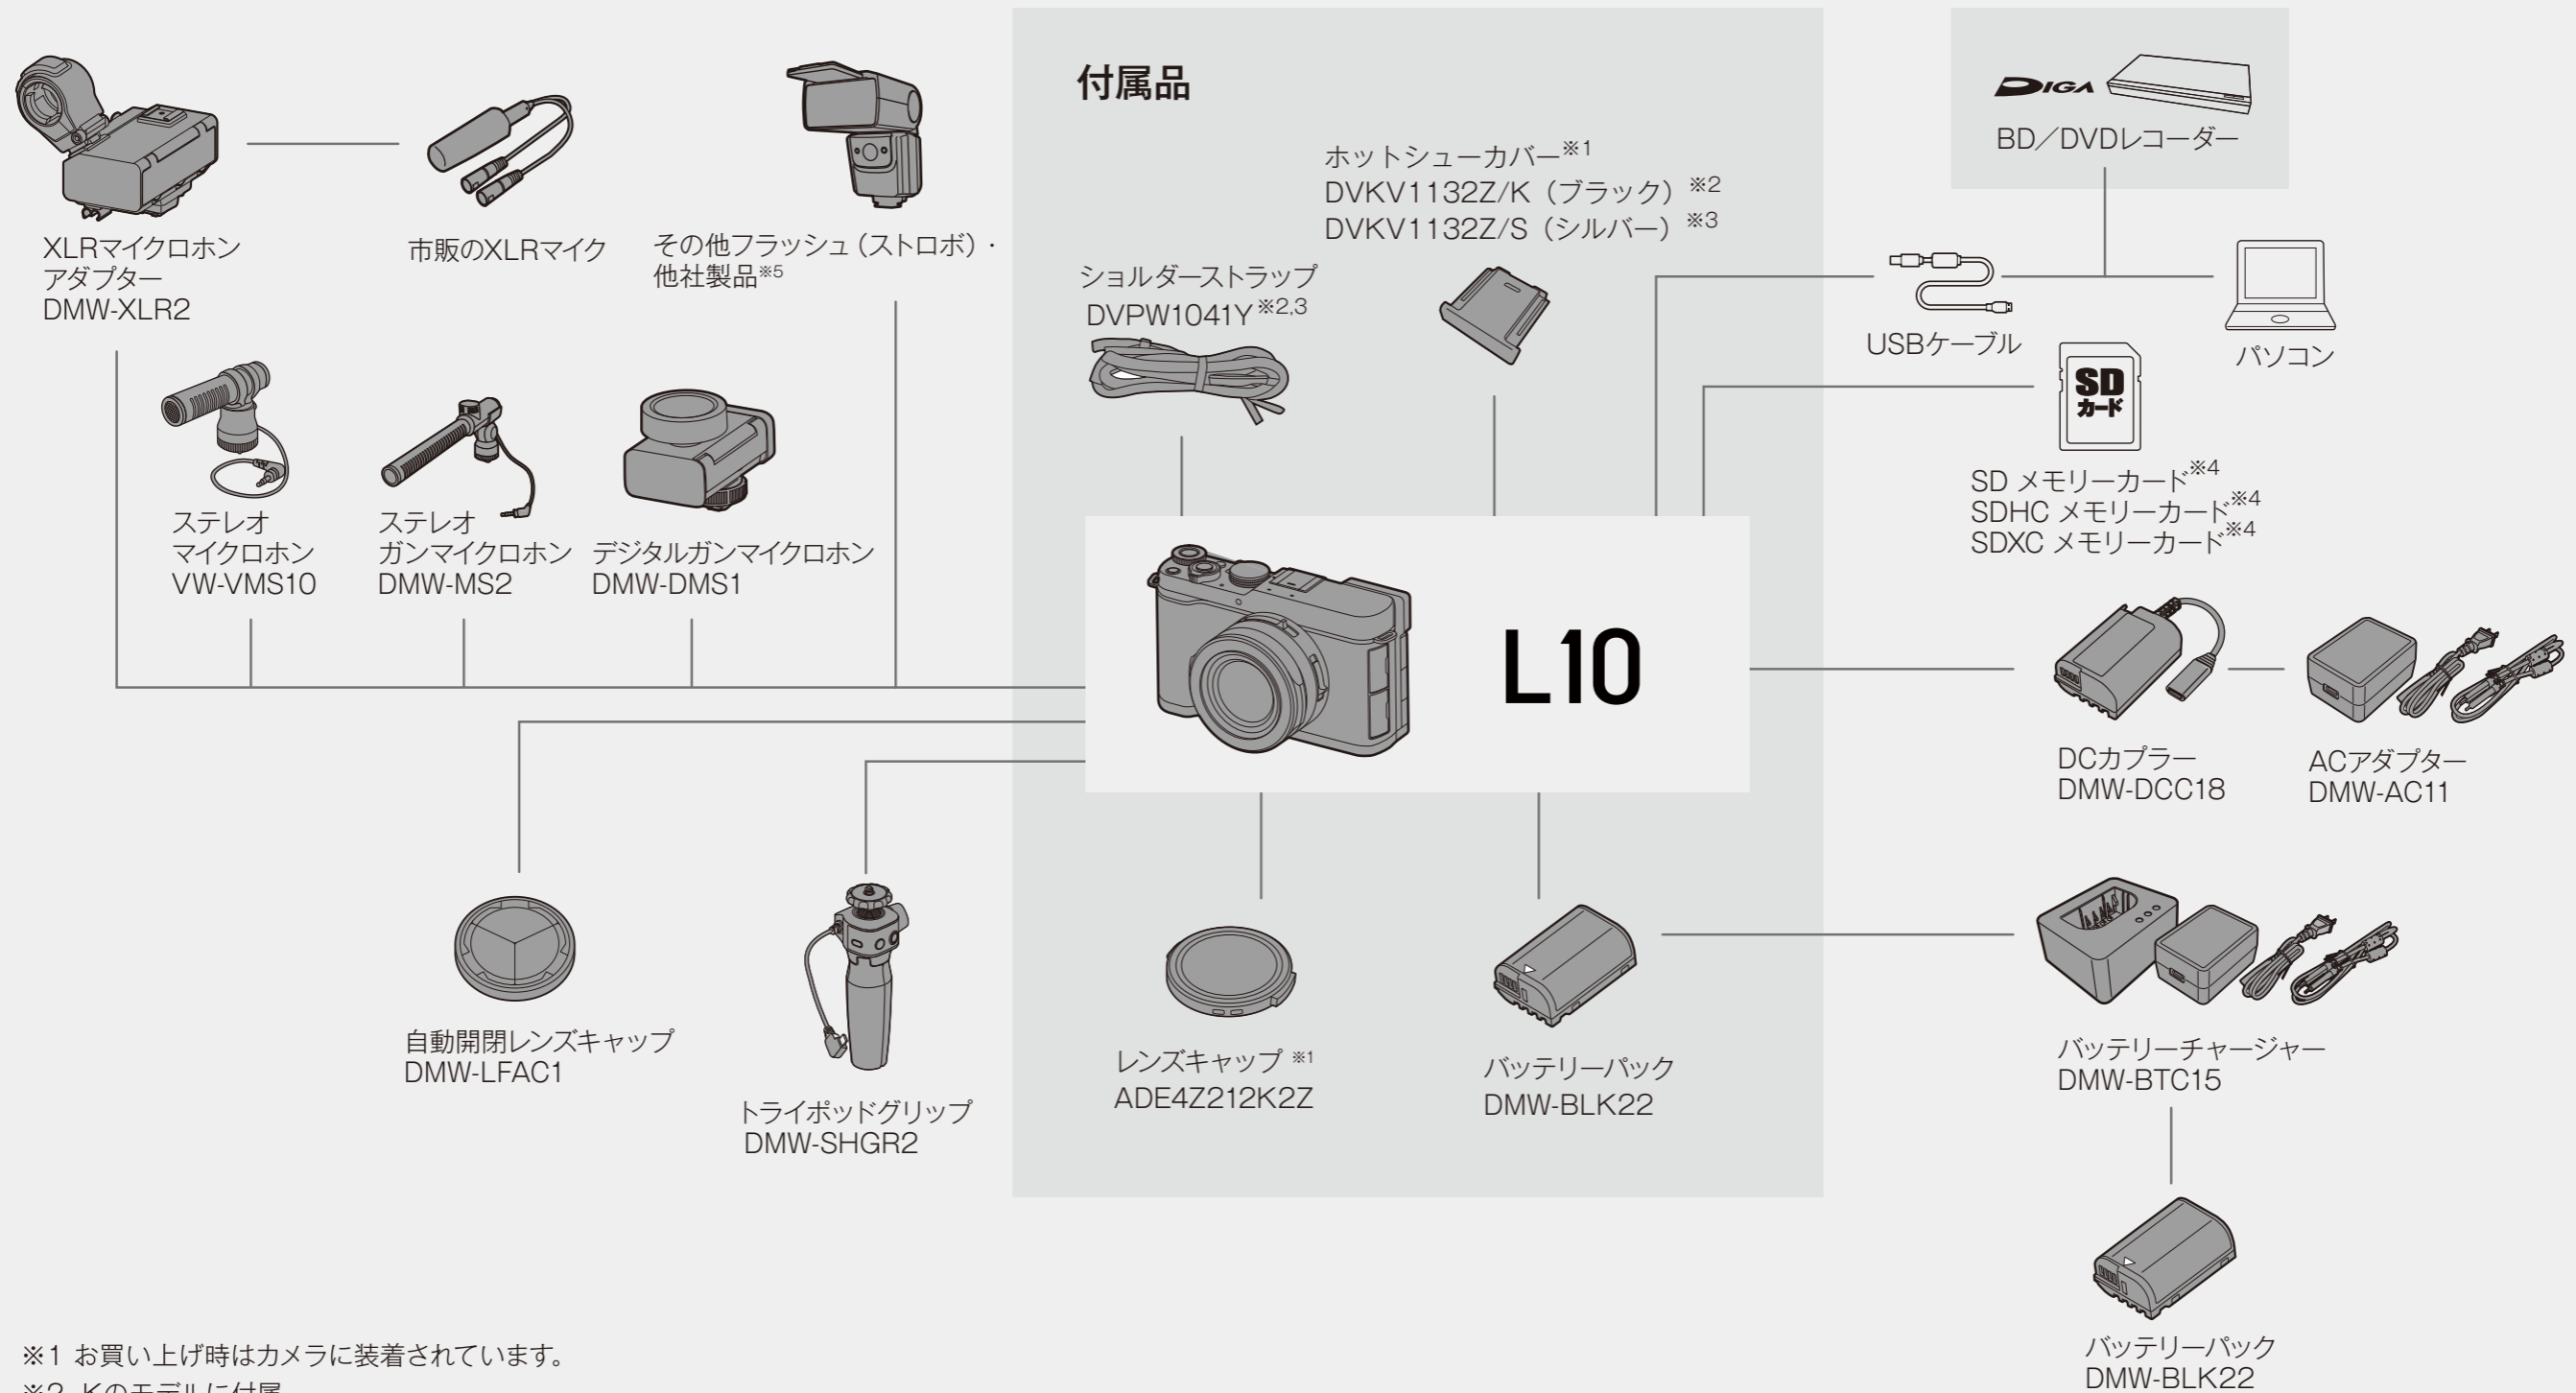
XLRマイクロホン
アダプター
DMW-XLR2

市販のXLRマイク

その他フラッシュ（ストロボ）・
他社製品※5

付属品

ホットシューカバー※1
DVKV1132Z/K（ブラック）※2
DVKV1132Z/S（シルバー）※3

ショルダーストラップ
DVPW1041Y※2,3

DIGA

BD／DVDレコーダー

USBケーブル

パソコン

SD
カード

SD メモリーカード※4
SDHC メモリーカード※4
SDXC メモリーカード※4

ステレオ
マイクロホン
VW-VMS10

ステレオ
ガンマイクロホン
DMW-MS2

デジタルガンマイクロホン
DMW-DMS1

L10

DCカプラー
DMW-DCC18

ACアダプター
DMW-AC11

自動開閉レンズキャップ
DMW-LFAC1

トライポッドグリップ
DMW-SHGR2

レンズキャップ ※1
ADE4Z212K2Z

バッテリーパック
DMW-BLK22

バッテリーチャージャー
DMW-BTC15

バッテリーパック
DMW-BLK22

※1 お買い上げ時はカメラに装着されています。
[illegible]